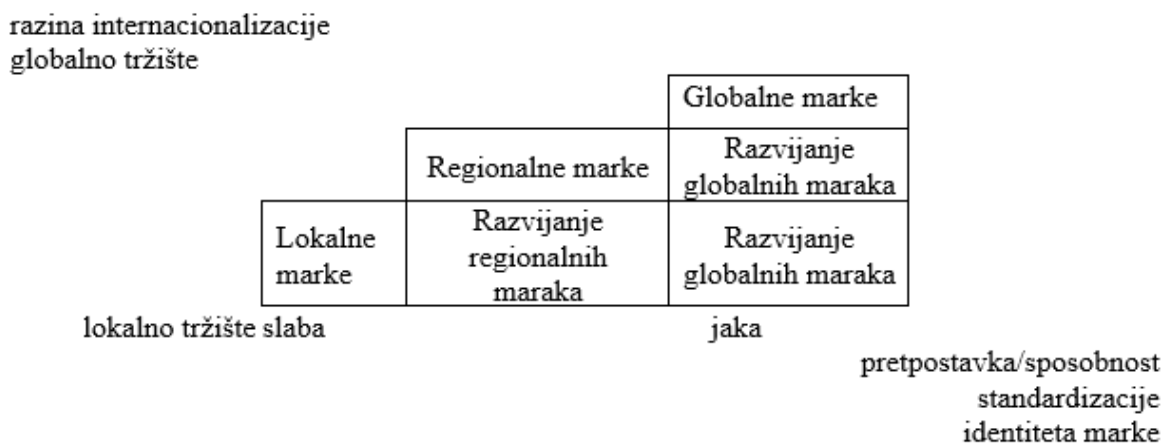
razina internacionalizacije
globalno tržište

| | | Globalne marke |
|---|---|---|
| | Regionalne marke | Razvijanje globalnih maraka |
| Lokalne marke | Razvijanje regionalnih maraka | Razvijanje globalnih maraka |

lokalno tržište slaba

jaka

pretpostavka/sposobnost standardizacije identiteta marke